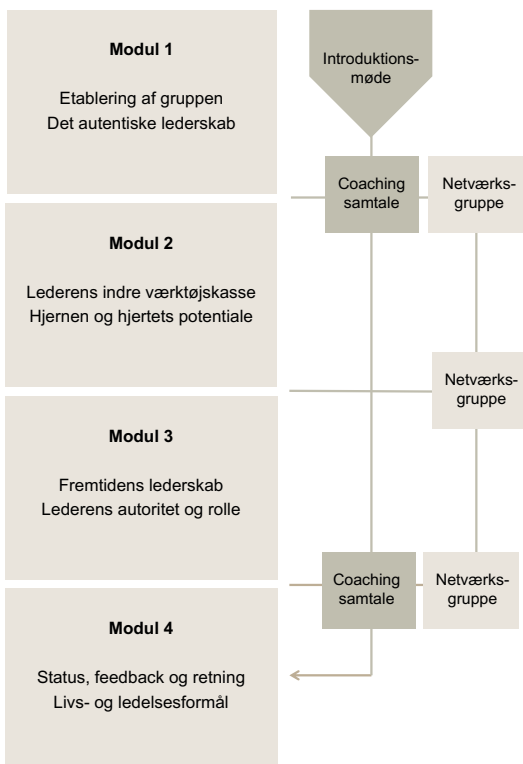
Modul 1

Etablering af gruppen
Det autentiske lederskab

Introduktions-møde

Coaching samtale

Netværks-gruppe

Modul 2

Lederens indre værktøjskasse
Hjernen og hjertets potentiale

Netværks-gruppe

Modul 3

Fremtidens lederskab
Lederens autoritet og rolle

Coaching samtale

Netværks-gruppe

Modul 4

Status, feedback og retning
Livs- og ledelsesformål